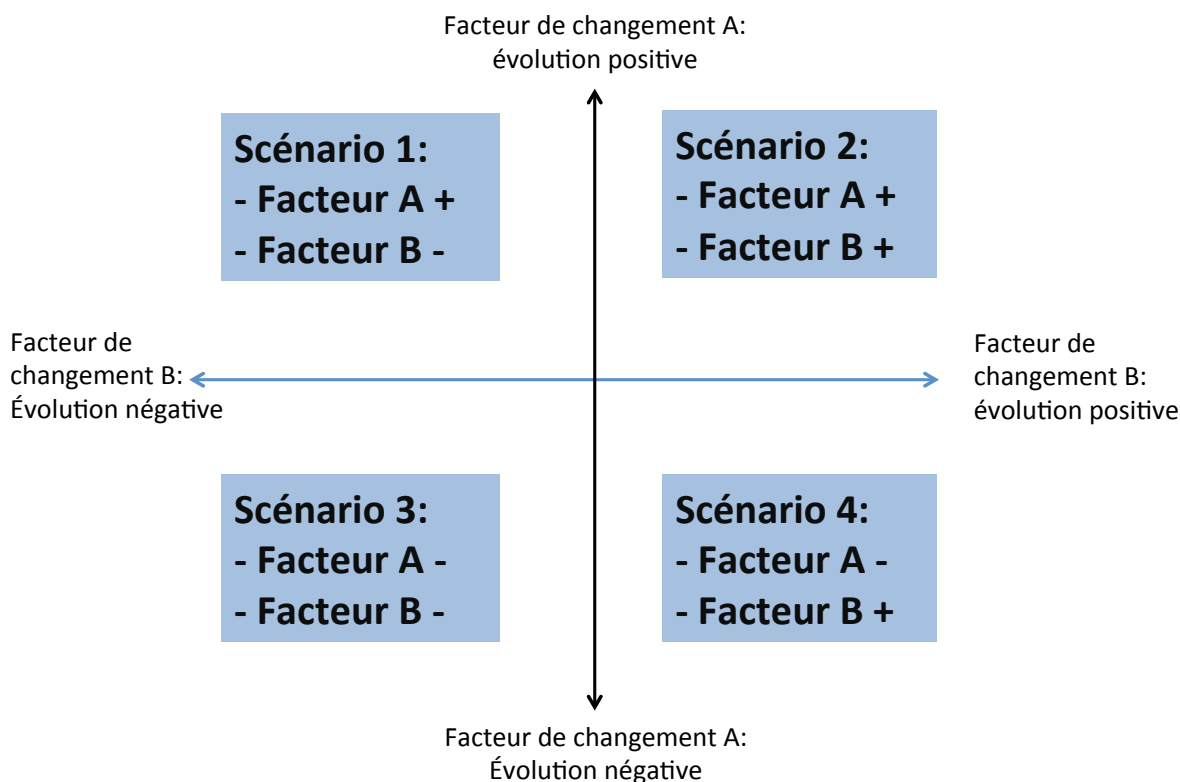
Facteur de changement A: évolution positive

Scénario 1:
- Facteur A +
- Facteur B -

Scénario 2:
- Facteur A +
- Facteur B +

Facteur de changement B: Évolution négative

Facteur de changement B: évolution positive

Scénario 3:
- Facteur A -
- Facteur B -

Scénario 4:
- Facteur A -
- Facteur B +

Facteur de changement A: Évolution négative